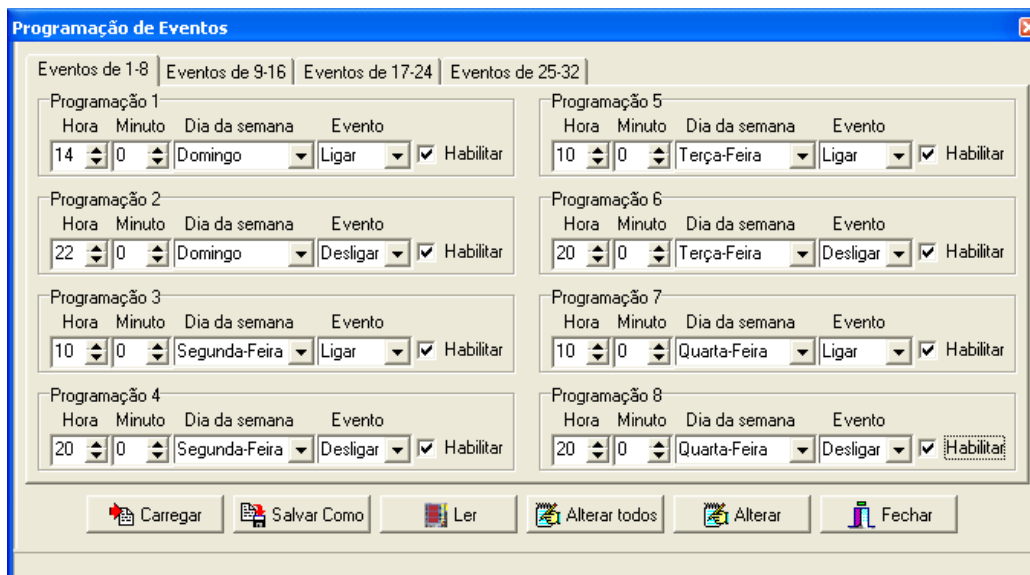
Programação de Eventos

Eventos de 1-8 | Eventos de 9-16 | Eventos de 17-24 | Eventos de 25-32

Programação 1
Hora Minuto Dia da semana Evento
14 0 Domingo Ligar Habilitar

Programação 2
Hora Minuto Dia da semana Evento
22 0 Domingo Desligar Habilitar

Programação 3
Hora Minuto Dia da semana Evento
10 0 Segunda-Feira Ligar Habilitar

Programação 4
Hora Minuto Dia da semana Evento
20 0 Segunda-Feira Desligar Habilitar

Programação 5
Hora Minuto Dia da semana Evento
10 0 Terça-Feira Ligar Habilitar

Programação 6
Hora Minuto Dia da semana Evento
20 0 Terça-Feira Desligar Habilitar

Programação 7
Hora Minuto Dia da semana Evento
10 0 Quarta-Feira Ligar Habilitar

Programação 8
Hora Minuto Dia da semana Evento
20 0 Quarta-Feira Desligar Habilitar

Carregar | Salvar Como | Ler | Alterar todos | Alterar | Fechar